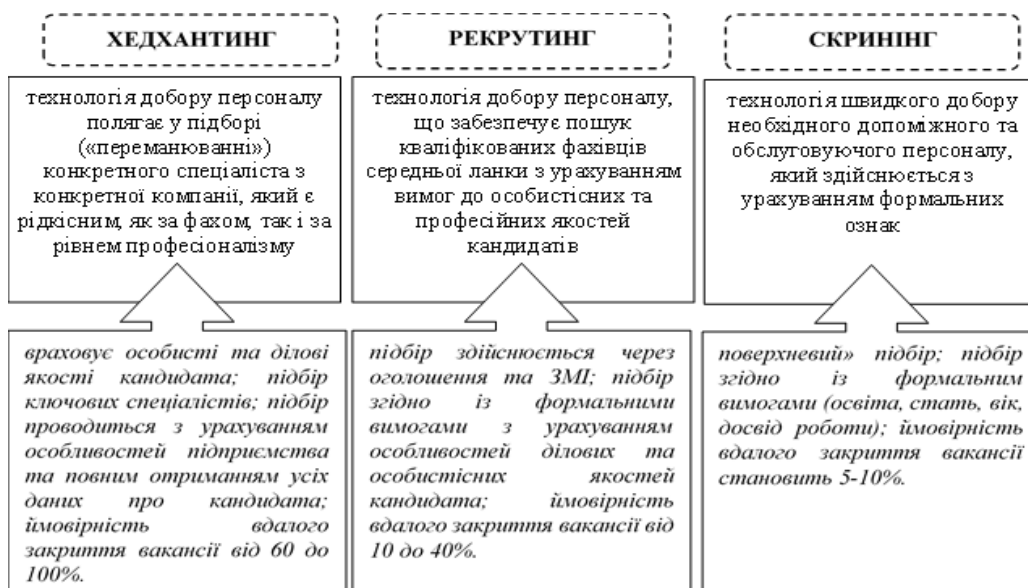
ХЕДХАНТИНГ

технологія добору персоналу полягає у підборі («переманюванні») конкретного спеціаліста з конкретної компанії, який є рідкісним, як за фахом, так і за рівнем професіоналізму

враховує особисті та ділові якості кандидата; підбір ключових спеціалістів; підбір проводиться з урахуванням особливостей підприємства та повним отриманням усіх даних про кандидата; імовірність вдалого закриття вакансії від 60 до 100%.

РЕКРУТИНГ

технологія добору персоналу, що забезпечує пошук кваліфікованих фахівців середньої ланки з урахуванням вимог до особистісних та професійних якостей кандидатів

підбір здійснюється через оголошення та ЗМІ; підбір згідно із формальними вимогами з урахуванням особливостей ділових та особистісних якостей кандидата; імовірність вдалого закриття вакансії від 10 до 40%.

СКРИНІНГ

технологія швидкого добору необхідного допоміжного та обслуговуючого персоналу, який здійснюється з урахуванням формальних ознак

поверхневий» підбір; підбір згідно із формальним вимогами (освіта, стать, вік, досвід роботи); імовірність вдалого закриття вакансії становить 5-10%.